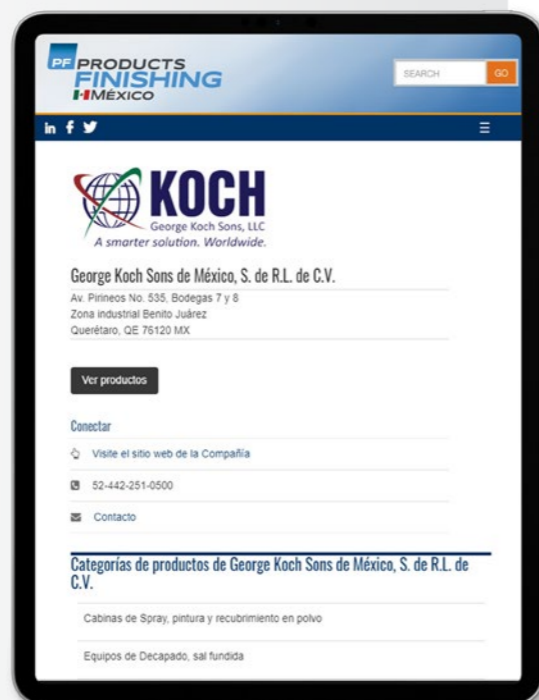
PF PRODUCTS FINISHING MÉXICO

SEARCH GO

in f

KOCH
George Koch Sons, LLC
A smarter solution. Worldwide.

George Koch Sons de México, S. de R.L. de C.V.

Av. Pirineos No. 535, Bodegas 7 y 8
Zona industrial Benito Juárez
Querétaro, QE 76120 MX

Ver productos

Conectar

Visite el sitio web de la Compañía

52-442-251-0500

Contacto

Categorías de productos de George Koch Sons de México, S. de R.L. de C.V.

Cabinas de Spray, pintura y recubrimiento en polvo

Equipos de Decapado, sal fundida